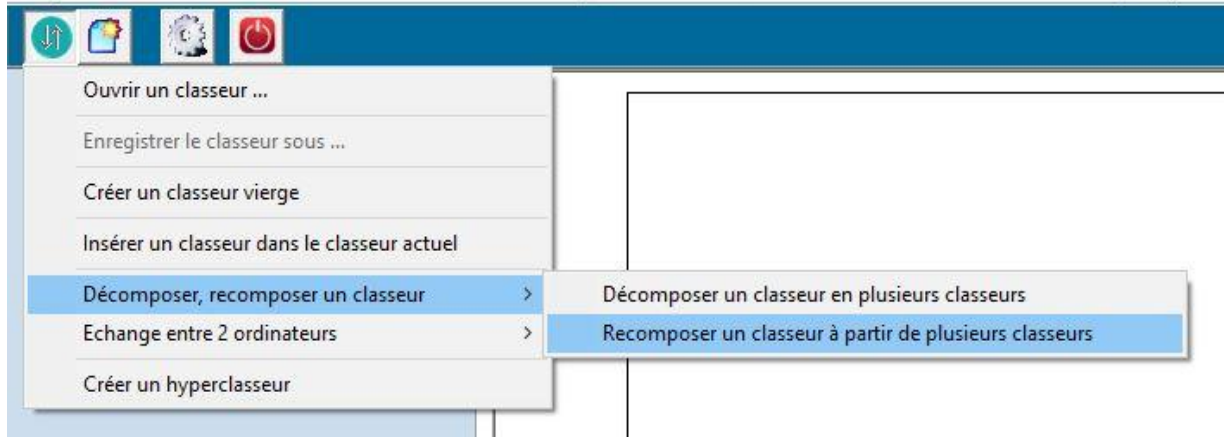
Ouvrir un classeur ...

Enregistrer le classeur sous ...

Créer un classeur vierge

Insérer un classeur dans le classeur actuel

Décomposer, recomposer un classeur >

Echange entre 2 ordinateurs >

Créer un hyperclasseur

Décomposer un classeur en plusieurs classeurs

Recomposer un classeur à partir de plusieurs classeurs